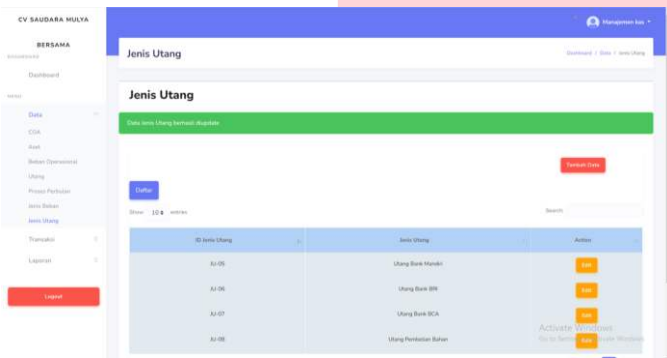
CV SAUDARA MULYA

BERSAMA

DASHBOARD

Dashboard

MENU

Data

COA

Aset

Beban Operasional

Utang

Proses Pembelian

Jenis Beban

Jenis Utang

Transaksi

Laporan

Logout

Manajemen keu

Jenis Utang

Dashboard / Data / Jenis Utang

Jenis Utang

Data Jenis Utang berhasil diupdate

Tambah Data

Daftar

Show 10 entries

Search:

| ID Jenis Utang | Jenis Utang | Action |
|---|---|---|
| JU-05 | Utang Bank Mandiri | Edit |
| JU-06 | Utang Bank BRI | Edit |
| JU-07 | Utang Bank BCA | Edit |
| JU-08 | Utang Pembelian Bahan | Edit |

Activate Windows
Go to Settings to activate Windows.